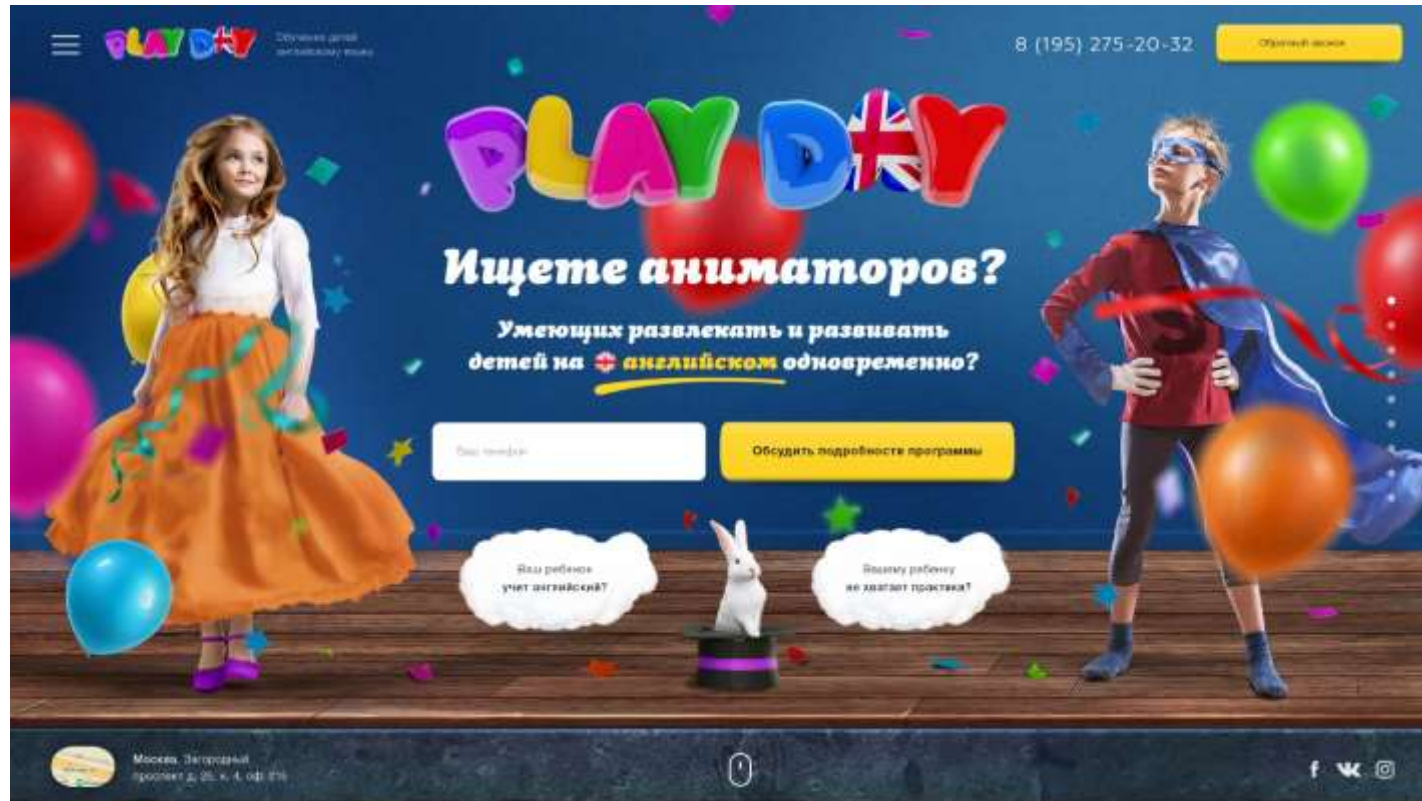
PLAY DAY Обучение детей английскому языку

8 (195) 275-20-32

Обратный звонок

PLAY DAY

Ищете аниматоров?

Умеющих развлекать и развивать детей на английском одновременно?

Ваш телефон

Обсудить подробности программы

Ваш ребенок учит английский?

Вашему ребенку не хватает практики?

Москва, Загородный проспект д. 25, к. 4, оф. 215

f VK